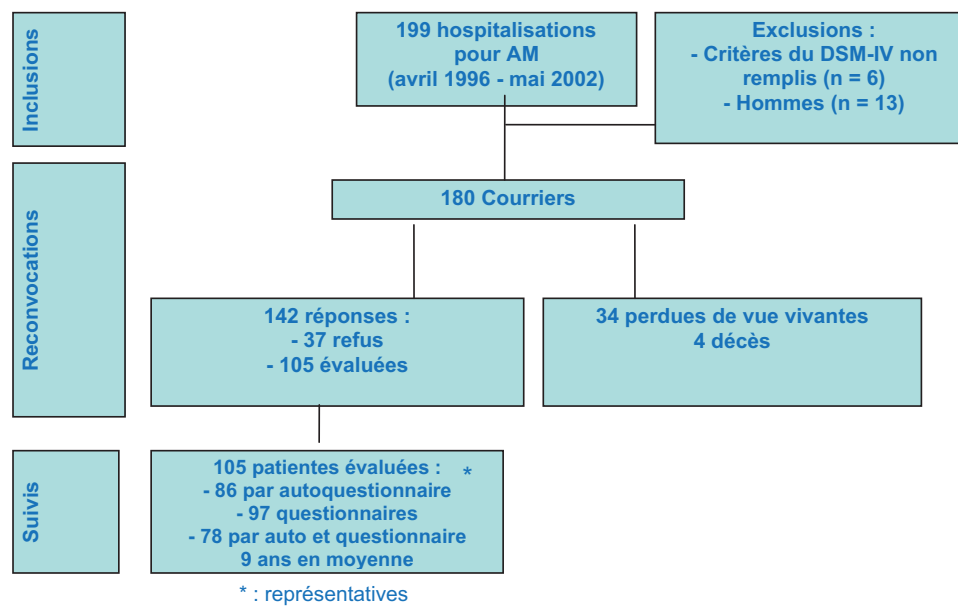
Inclusions

199 hospitalisations pour AM (avril 1996 - mai 2002)

Exclusions :
- Critères du DSM-IV non remplis (n = 6)
- Hommes (n = 13)

Reconvocations

180 Courriers

142 réponses :
- 37 refus
- 105 évaluées

34 perdues de vue vivantes
4 décès

Suivis

105 patientes évaluées : *
- 86 par autoquestionnaire
- 97 questionnaires
- 78 par auto et questionnaire
9 ans en moyenne

* : représentatives